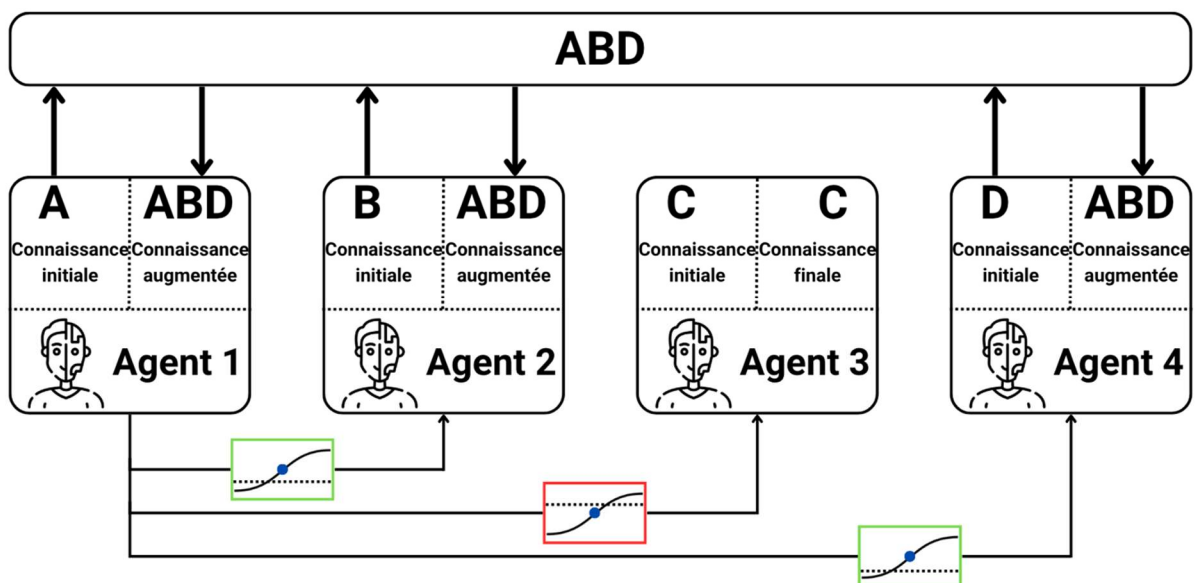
ABD

A
Connaissance initiale

ABD
Connaissance augmentée

Agent 1

B
Connaissance initiale

ABD
Connaissance augmentée

Agent 2

C
Connaissance initiale

C
Connaissance finale

Agent 3

D
Connaissance initiale

ABD
Connaissance augmentée

Agent 4